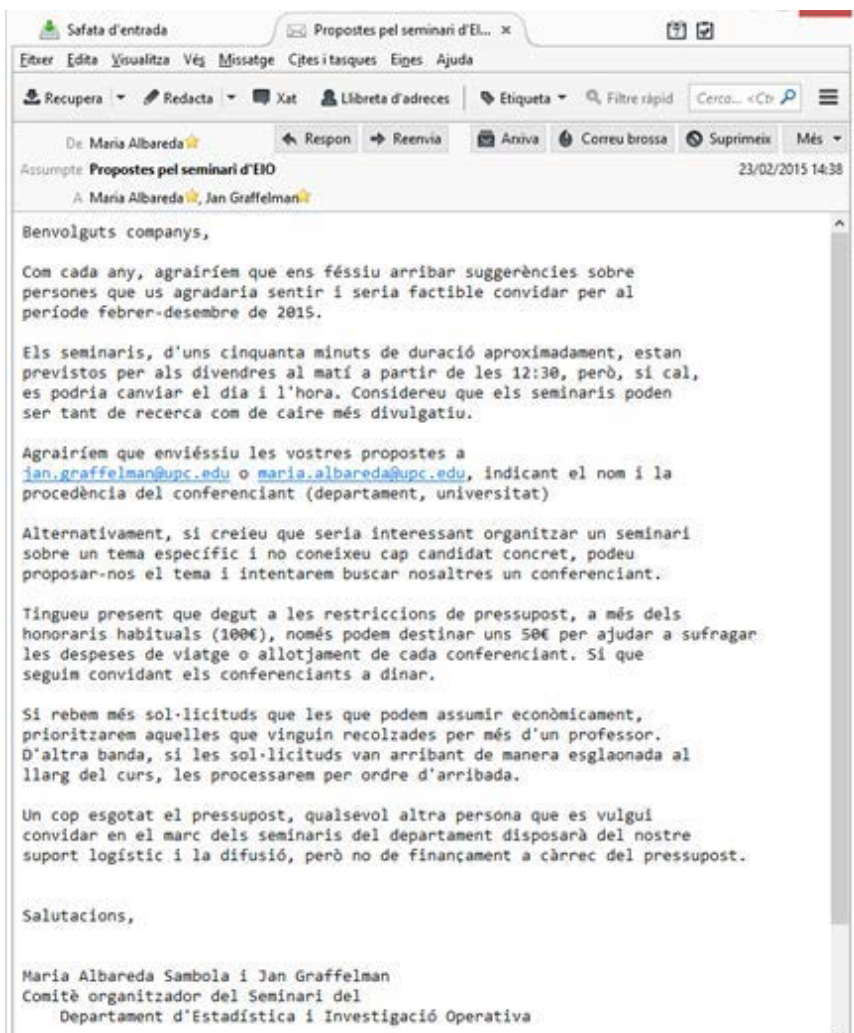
Safata d'entrada
Propostes pel seminari d'El... ×

Fitxer Edita Visualitza Vés Missatge Cites i tasques Eines Ajuda

Recupera Redacta Xat Llibreta d'adreces Etiqueta Filtre ràpid Cerca... <Ctr

De Maria Albareda
Respon Reenvia Arxiva Correu brossa Suprimeix Més
Assumpte Propostes pel seminari d'EIO 23/02/2015 14:38
A Maria Albareda, Jan Graffelman

Benvolguts companys,

Com cada any, agrairíem que ens féssiu arribar suggerències sobre persones que us agradaria sentir i seria factible convidar per al període febrer-desembre de 2015.

Els seminaris, d'uns cinquanta minuts de duració aproximadament, estan previstos per als divendres al matí a partir de les 12:30, però, si cal, es podria canviar el dia i l'hora. Considereu que els seminaris poden ser tant de recerca com de caire més divulgatiu.

Agrairíem que enviéssiu les vostres propostes a jan.graffelman@upc.edu o maria.albareda@upc.edu, indicant el nom i la procedència del conferenciant (departament, universitat)

Alternativament, si creieu que seria interessant organitzar un seminari sobre un tema específic i no coneixeu cap candidat concret, podeu proposar-nos el tema i intentarem buscar nosaltres un conferenciant.

Tingueu present que degut a les restriccions de pressupost, a més dels honoraris habituals (100€), només podem destinar uns 50€ per ajudar a sufragar les despeses de viatge o allotjament de cada conferenciant. Sí que seguim convidant els conferenciants a dinar.

Si rebem més sol·licituds que les que podem assumir econòmicament, prioritzarem aquelles que vinguin recolzades per més d'un professor. D'altra banda, si les sol·licituds van arribant de manera esglaonada al llarg del curs, les processarem per ordre d'arribada.

Un cop esgotat el pressupost, qualsevol altra persona que es vulgui convidar en el marc dels seminaris del departament disposarà del nostre suport logístic i la difusió, però no de finançament a càrrec del pressupost.

Salutacions,

Maria Albareda Sambola i Jan Graffelman
Comitè organitzador del Seminari del
Departament d'Estadística i Investigació Operativa